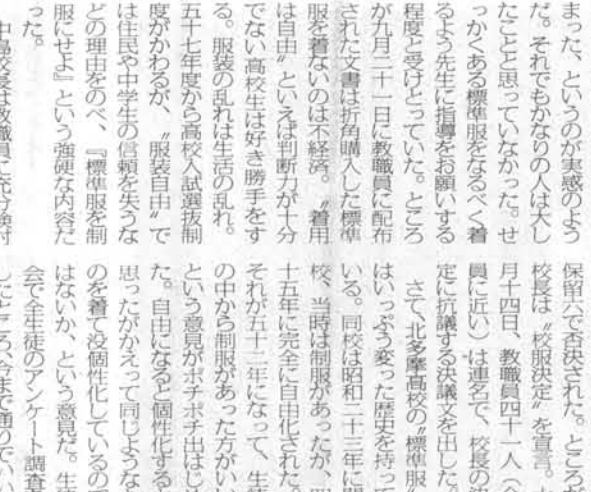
まった、というのが実感のようだ。それでもかなりの人は大したことと思っていなかった。せっかくある標準服をなるべく着るよう先生に指導をお願いする程度と受けとっていた。ところが九月二十一日に教職員に配布された文書は折角購入した標準服を着ないのは不経済。"着用は自由"といえば判断力が十分でない高校生は好き勝手をする。服装の乱れは生活の乱れ。五十七年度から高校入試選抜制度がかわるが、"服装自由"では住民や中学生の信頼を失うなどの理由をのべ、『標準服を制服にせよ』という強硬な内容だった。

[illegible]

保留で否決された。ところが校長は"校服決定"を宣言。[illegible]月十四日、教職員四十一人（全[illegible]員に近い）は連名で、校長の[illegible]定に抗議する抗議文を出した。

さて、北多摩高校の"標準服"はいっぷう変った歴史を持っている。同校は昭和二十三年に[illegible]校、当時は制服があったが、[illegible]十五年に完全に自由化された。それが五十二年になって、生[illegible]の中から制服があった方がいいという意見がポチポチ出はじめた。自由になると個性化すると思ったがかえって同じようなものを着て没個性化しているのではないか、という意見だ。生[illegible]会で全生徒のアンケート調査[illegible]したところ今まで通りでい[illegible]